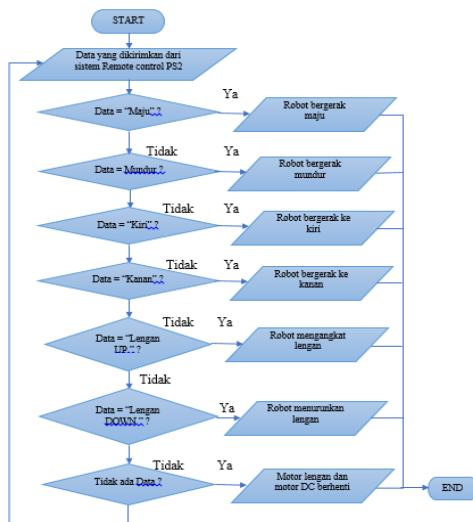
START

Data yang dikirimkan dari sistem Remote control PS2

Data = "Maju" ?

Ya

Robot bergerak maju

Tidak

Data = Mundur ?

Ya

Robot bergerak mundur

Tidak

Data = "Kiri" ?

Ya

Robot bergerak ke kiri

Tidak

Data = "Kanan" ?

Ya

Robot bergerak ke kanan

Tidak

Data = "Lengan UP" ?

Ya

Robot mengangkat lengan

Tidak

Data = "Lengan DOWN" ?

Ya

Robot menurunkan lengan

Tidak

Tidak ada Data ?

Ya

Motor lengan dan motor DC berhenti

END